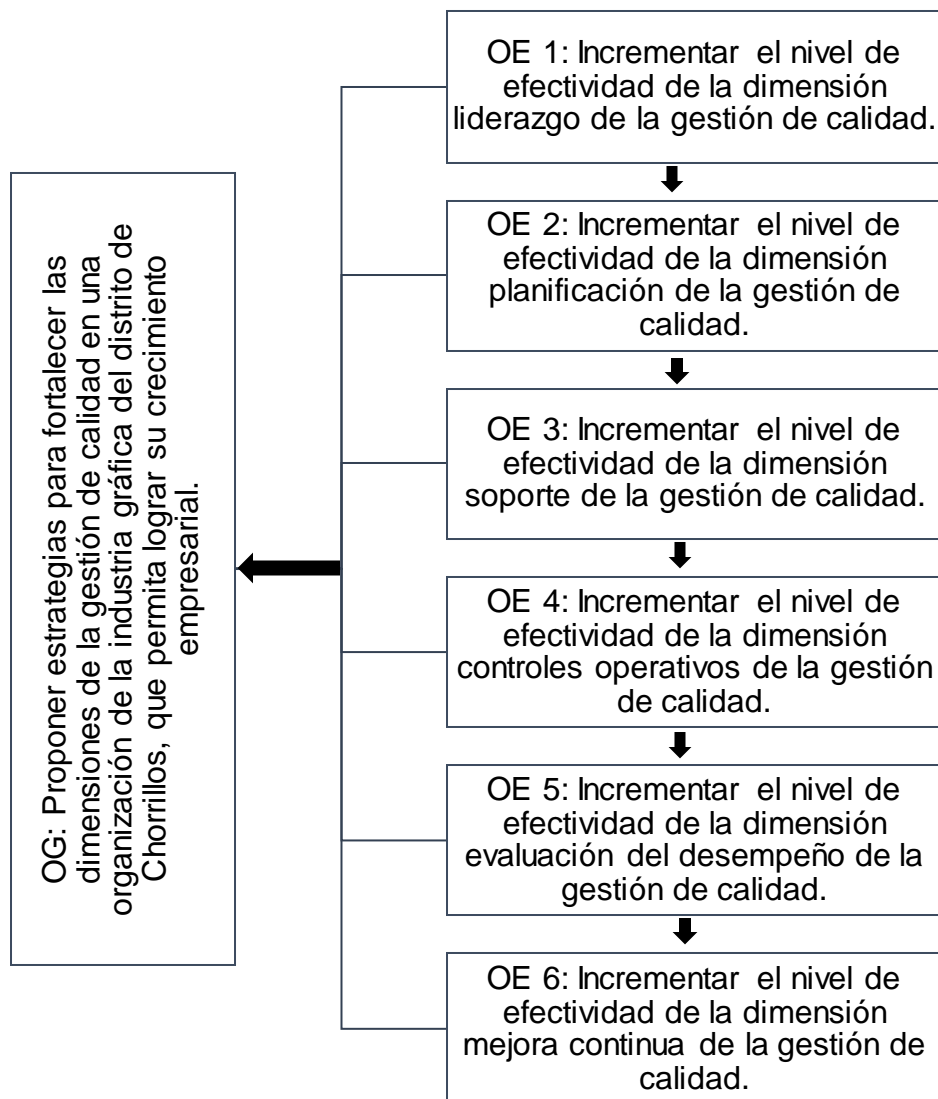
OG: Proponer estrategias para fortalecer las dimensiones de la gestión de calidad en una organización de la industria gráfica del distrito de Chorrillos, que permita lograr su crecimiento empresarial.

OE 1: Incrementar el nivel de efectividad de la dimensión liderazgo de la gestión de calidad.

OE 2: Incrementar el nivel de efectividad de la dimensión planificación de la gestión de calidad.

OE 3: Incrementar el nivel de efectividad de la dimensión soporte de la gestión de calidad.

OE 4: Incrementar el nivel de efectividad de la dimensión controles operativos de la gestión de calidad.

OE 5: Incrementar el nivel de efectividad de la dimensión evaluación del desempeño de la gestión de calidad.

OE 6: Incrementar el nivel de efectividad de la dimensión mejora continua de la gestión de calidad.